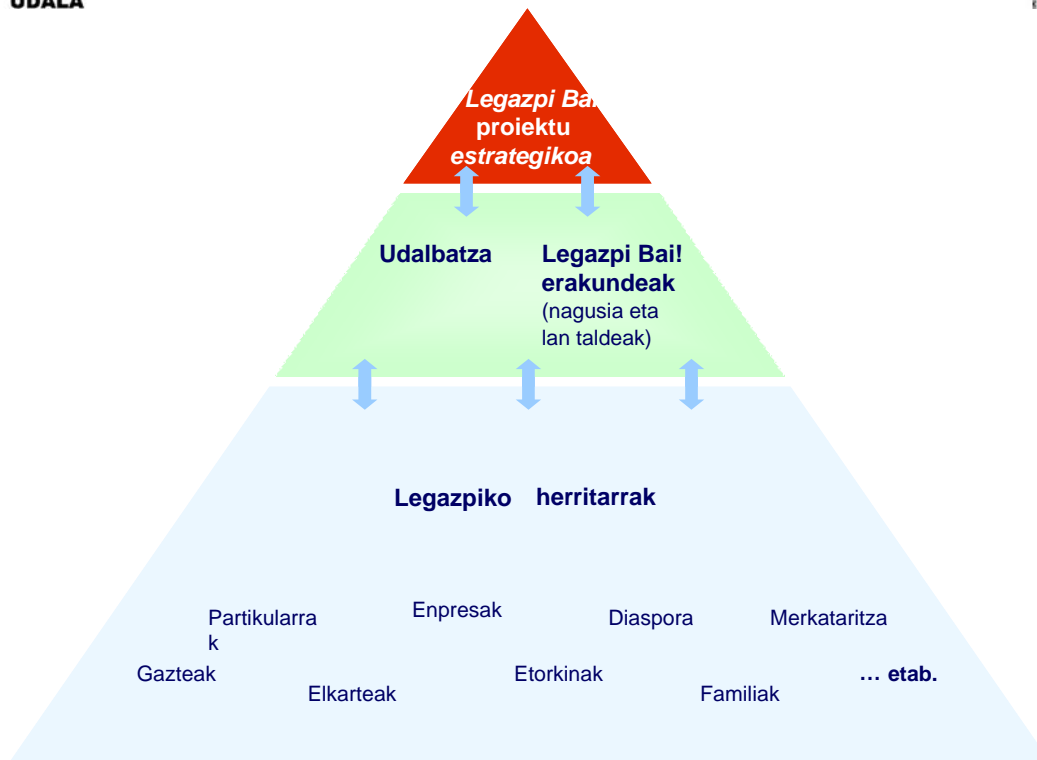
UDALA

Legazpi Bai! proiektu estrategikoa

Udalbatza

Legazpi Bai! erakundeak (nagusia eta lan taldeak)

Legazpiko herritarrak

Partikularrak

Enpresak

Diaspora

Merkataritza

Gazteak

Elkarteak

Etorkinak

Familiak

… etab.